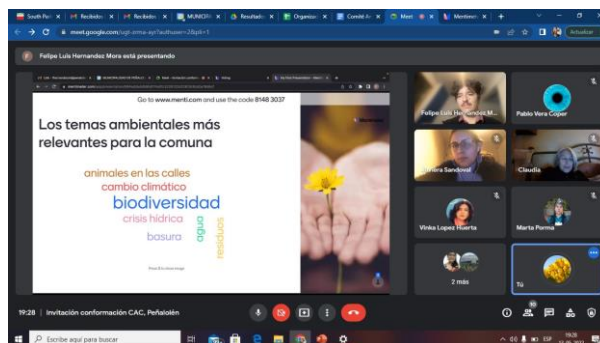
South Par | Recibidos | Recibidos | MUNICIP | Resultad | Organizac | Comité Am | Meet | Mentimet

meet.google.com/sgh-xmne-ayi?authuser=2&pli=1

Actualizar

Felipe Luis Hernandez Mora está presentando

Go to www.menti.com and use the code 8148 3037

Los temas ambientales más relevantes para la comuna

animales en las calles
cambio climático
biodiversidad
crisis hídrica
basura
agua
residuos

Felipe Luis Hernandez M...

Pablo Vera Coper

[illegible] Sandoval

Claudia

Vinka Lopez Huerta

Marta Porma

2 más

Tú

19:28 | Invitación conformación CAC, Peñalolén

Escribe aquí para buscar

ESP